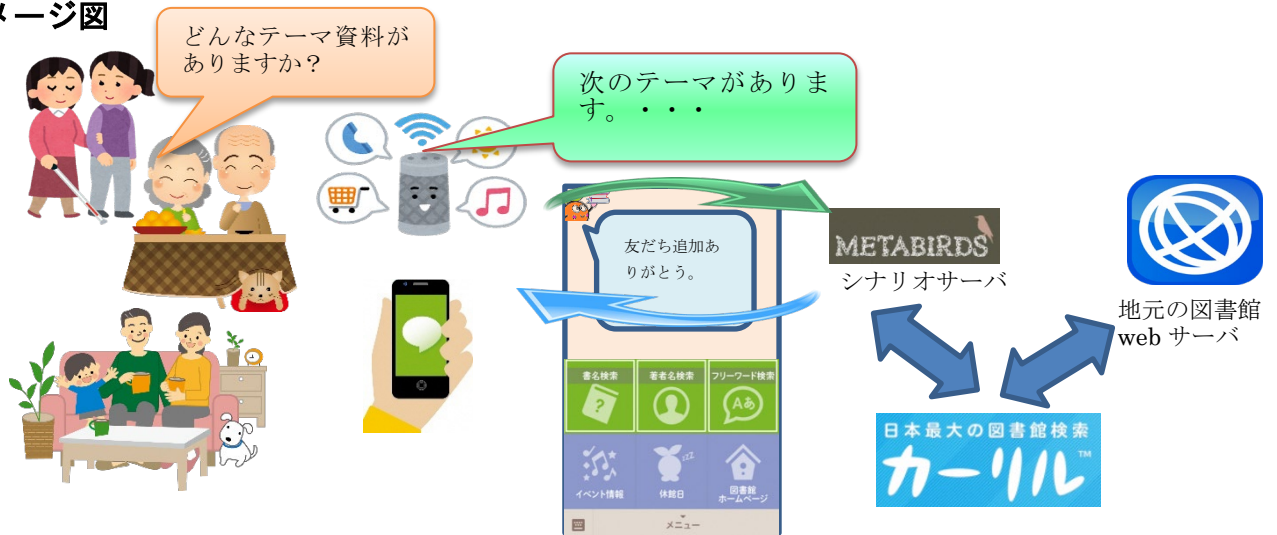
メージ図

どんなテーマ資料がありますか?

次のテーマがあります。・・・

友だち追加ありがとう。

METABIRDS

シナリオサーバ

地元の図書館 web サーバ

書名検索

著者名検索

フリーワード検索

イベント情報

休館日

図書館ホームページ

メニュー

日本最大の図書館検索

カーリル™